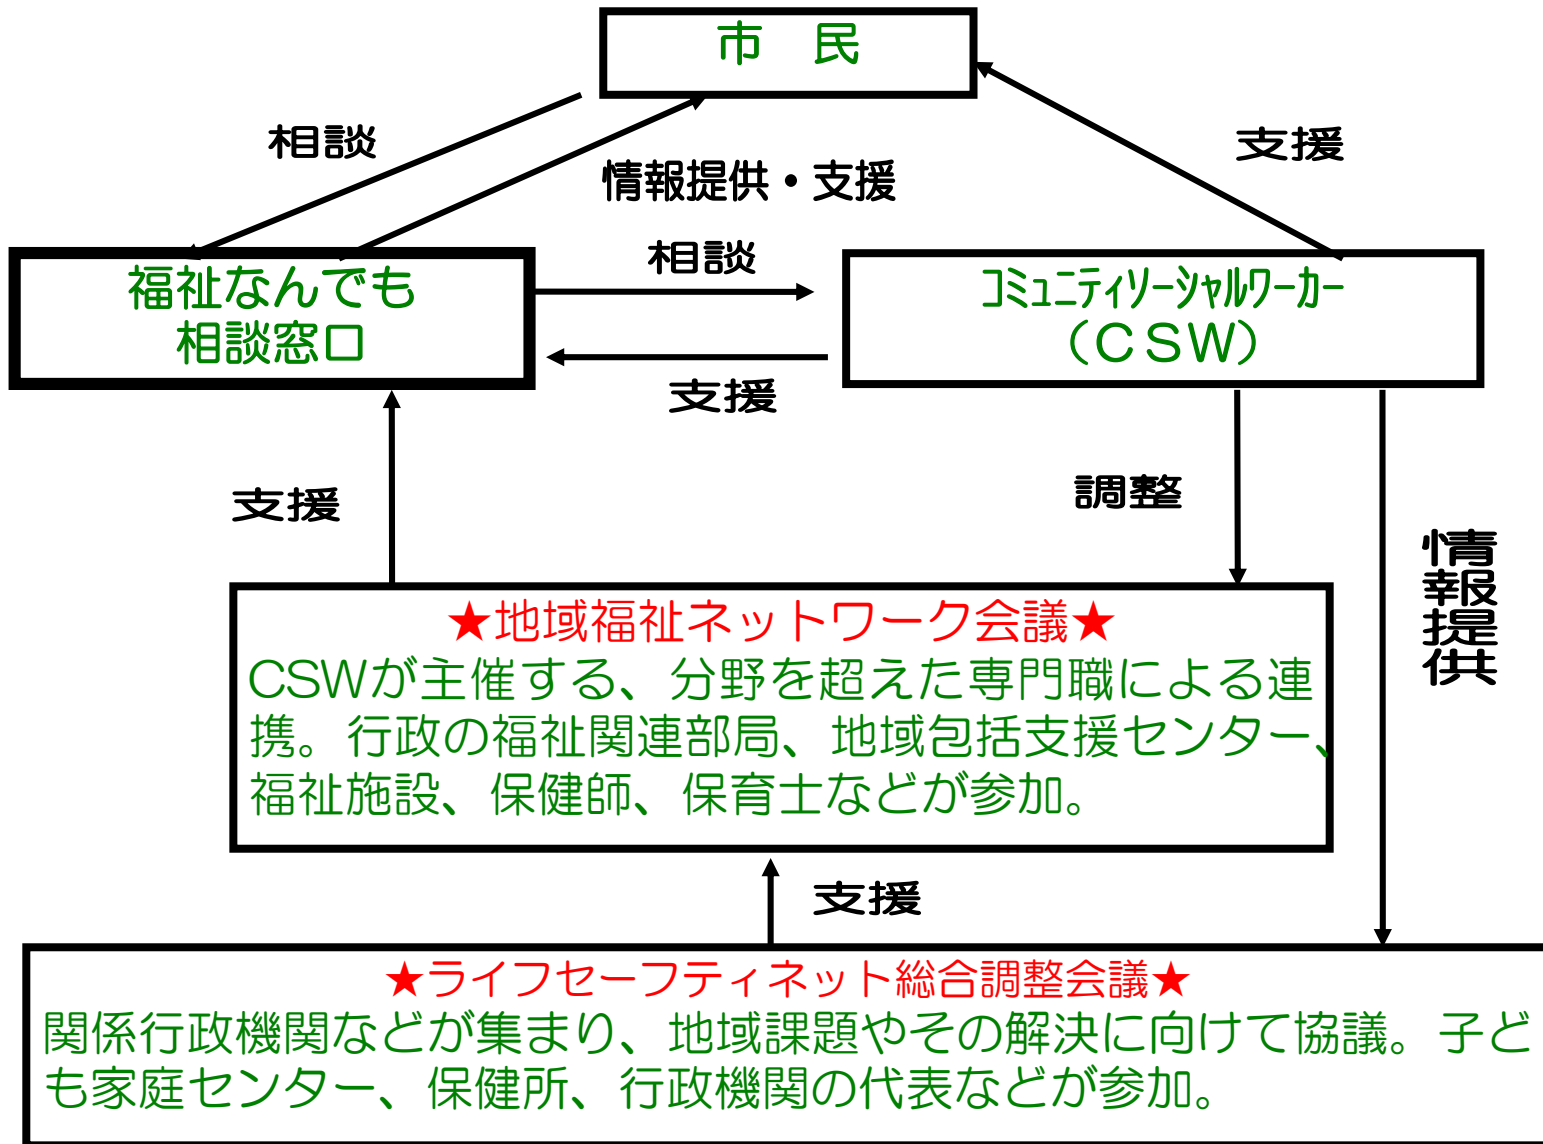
市　民

相談

情報提供・支援

支援

福祉なんでも
相談窓口

相談

支援

コミュニティソーシャルワーカー
（ＣＳＷ）

支援

調整

情報提供

★地域福祉ネットワーク会議★
CSWが主催する、分野を超えた専門職による連携。行政の福祉関連部局、地域包括支援センター、福祉施設、保健師、保育士などが参加。

支援

★ライフセーフティネット総合調整会議★
関係行政機関などが集まり、地域課題やその解決に向けて協議。子ども家庭センター、保健所、行政機関の代表などが参加。